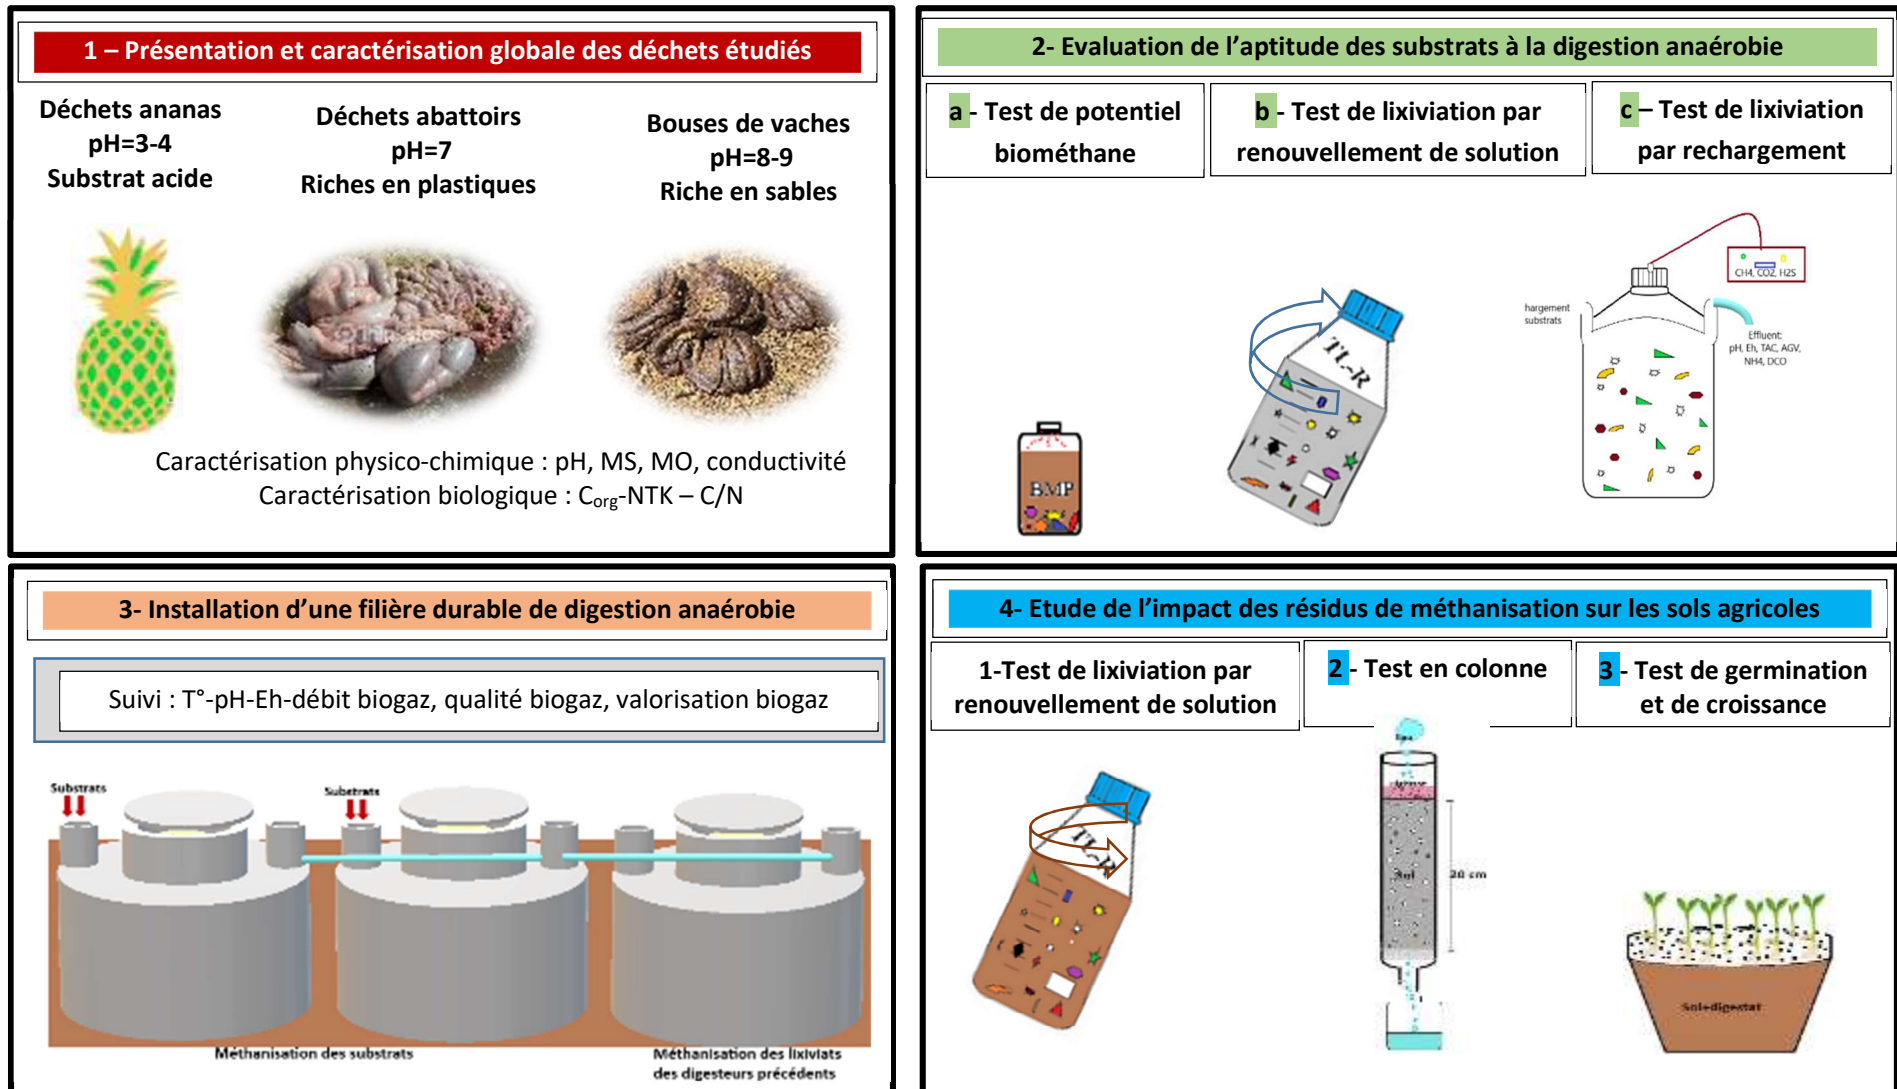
1 – Présentation et caractérisation globale des déchets étudiés

Déchets ananas
pH=3-4
Substrat acide

Déchets abattoirs
pH=7
Riches en plastiques

Bouses de vaches
pH=8-9
Riche en sables

Caractérisation physico-chimique : pH, MS, MO, conductivité
Caractérisation biologique : $C_{org}$-NTK – C/N

2- Evaluation de l'aptitude des substrats à la digestion anaérobie

a - Test de potentiel biométhane

b - Test de lixiviation par renouvellement de solution

c – Test de lixiviation par rechargement

BMP

TL-R

hargement substrats

CH4, CO2, H2S

Effluent: pH, Eh, TAC, AGV, NH4, DCO

3- Installation d'une filière durable de digestion anaérobie

Suivi : T°-pH-Eh-débit biogaz, qualité biogaz, valorisation biogaz

Substrats

Substrats

Méthanisation des substrats

Méthanisation des lixiviats des digesteurs précédents

4- Etude de l'impact des résidus de méthanisation sur les sols agricoles

1-Test de lixiviation par renouvellement de solution

2 - Test en colonne

3 - Test de germination et de croissance

TL-R

Sol

20 cm

Sol+digestat